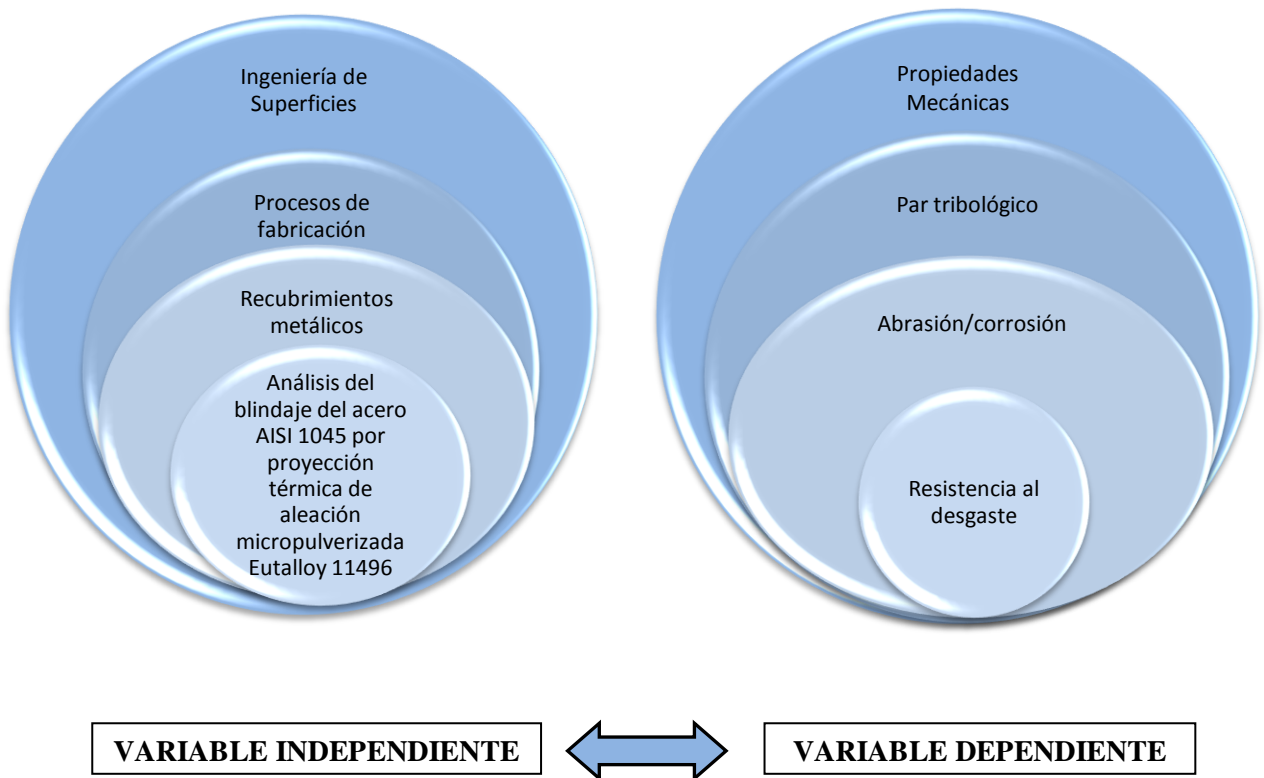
Ingeniería de Superficies

Procesos de fabricación

Recubrimientos metálicos

Análisis del blindaje del acero AISI 1045 por proyección térmica de aleación micropulverizada Eutalloy 11496

Propiedades Mecánicas

Par tribológico

Abrasión/corrosión

Resistencia al desgaste

VARIABLE INDEPENDIENTE

VARIABLE DEPENDIENTE